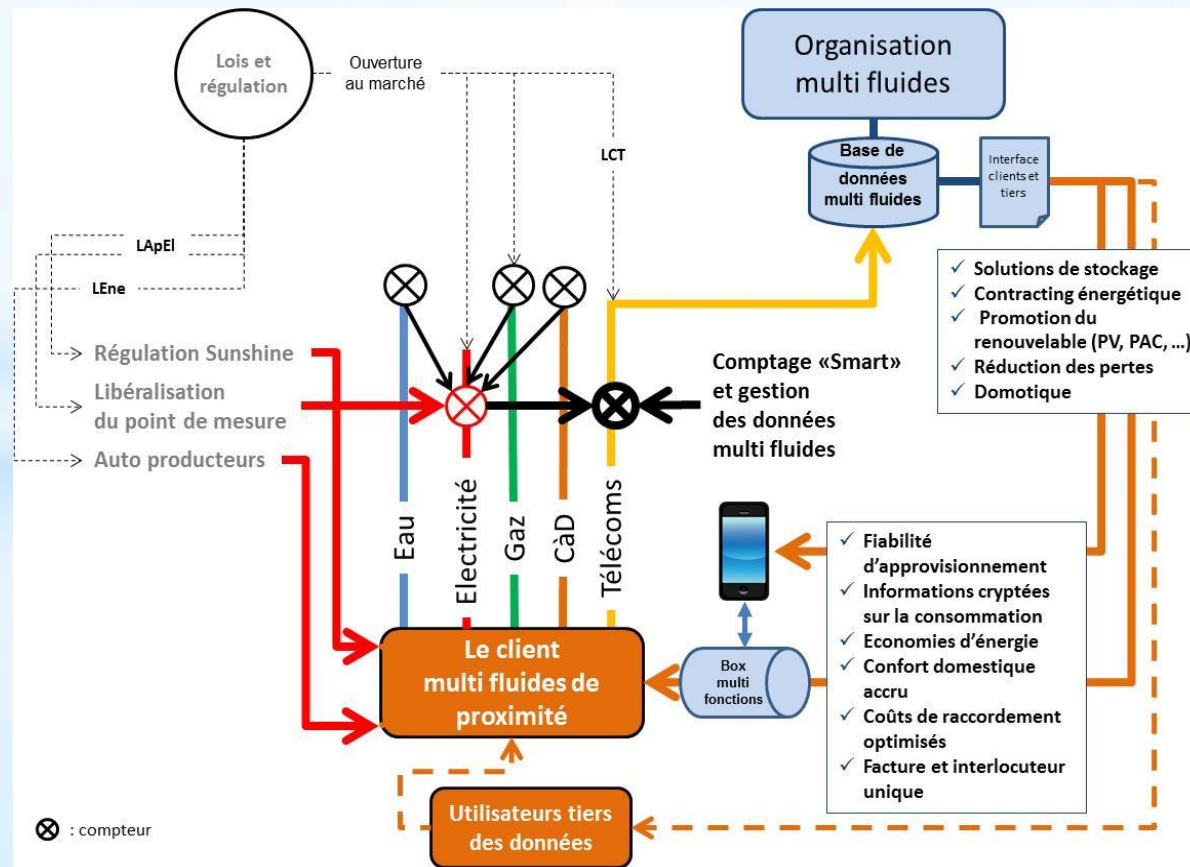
Lois et régulation

Ouverture au marché

LCT

LApEl

LEne

Régulation Sunshine

Libéralisation du point de mesure

Auto producteurs

Organisation multi fluides

Base de données multi fluides

Interface clients et tiers

✓ Solutions de stockage
✓ Contracting énergétique
✓ Promotion du renouvelable (PV, PAC, …)
✓ Réduction des pertes
✓ Domotique

Comptage «Smart» et gestion des données multi fluides

Eau

Electricité

Gaz

CàD

Télécoms

✓ Fiabilité d'approvisionnement
✓ Informations cryptées sur la consommation
✓ Economies d'énergie
✓ Confort domestique accru
✓ Coûts de raccordement optimisés
✓ Facture et interlocuteur unique

Le client multi fluides de proximité

Box multi fonctions

Utilisateurs tiers des données

$\otimes$ : compteur